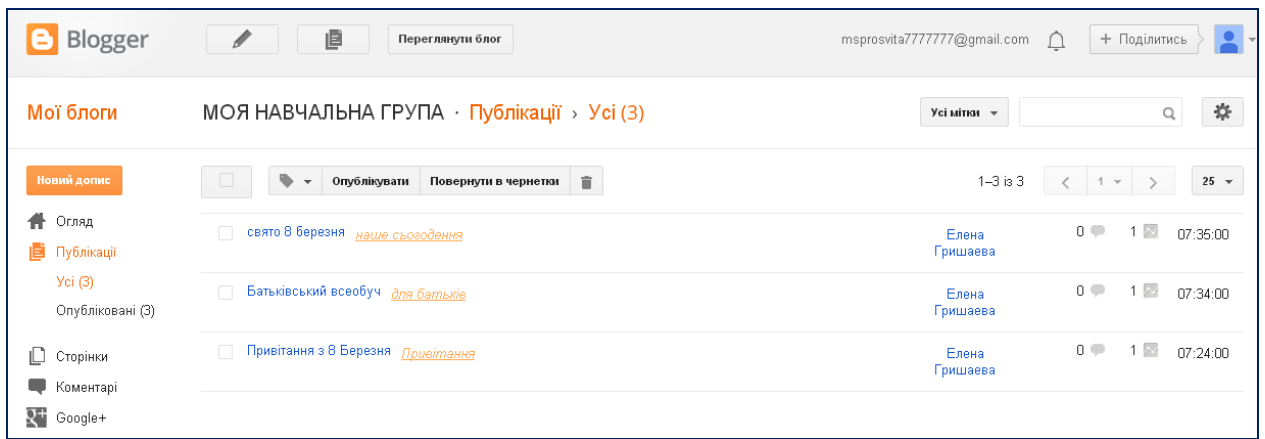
Blogger

Переглянути блог

msprosvita7777777@gmail.com

+ Поділитись

Мої блоги

МОЯ НАВЧАЛЬНА ГРУПА · Публікації › Усі (3)

Усі мітки

Новий допис

Опублікувати

Повернути в чернетки

1–3 із 3

1

25

Огляд

Публікації

Усі (3)

Опубліковані (3)

Сторінки

Коментарі

Google+

| | | | | |
|---|---|---|---|---|
| свято 8 березня наше сьогодення | Елена Гришаева | 0 | 1 | 07:35:00 |
| Батьківський всеобуч для батьків | Елена Гришаева | 0 | 1 | 07:34:00 |
| Привітання з 8 Березня Привітання | Елена Гришаева | 0 | 1 | 07:24:00 |